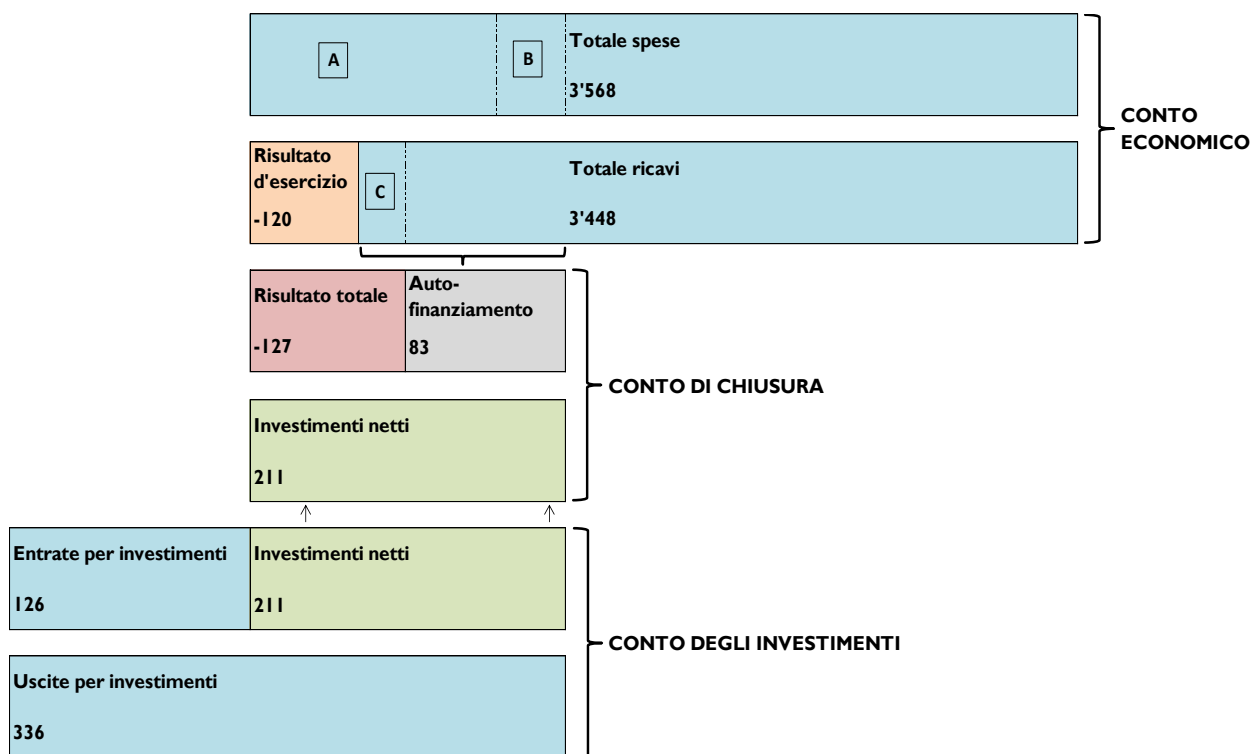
A

B

Totale spese

3'568

CONTO ECONOMICO

Risultato d'esercizio

-120

C

Totale ricavi

3'448

Risultato totale

-127

Autofinanziamento

83

CONTO DI CHIUSURA

Investimenti netti

211

Entrate per investimenti

126

Investimenti netti

211

CONTO DEGLI INVESTIMENTI

Uscite per investimenti

336